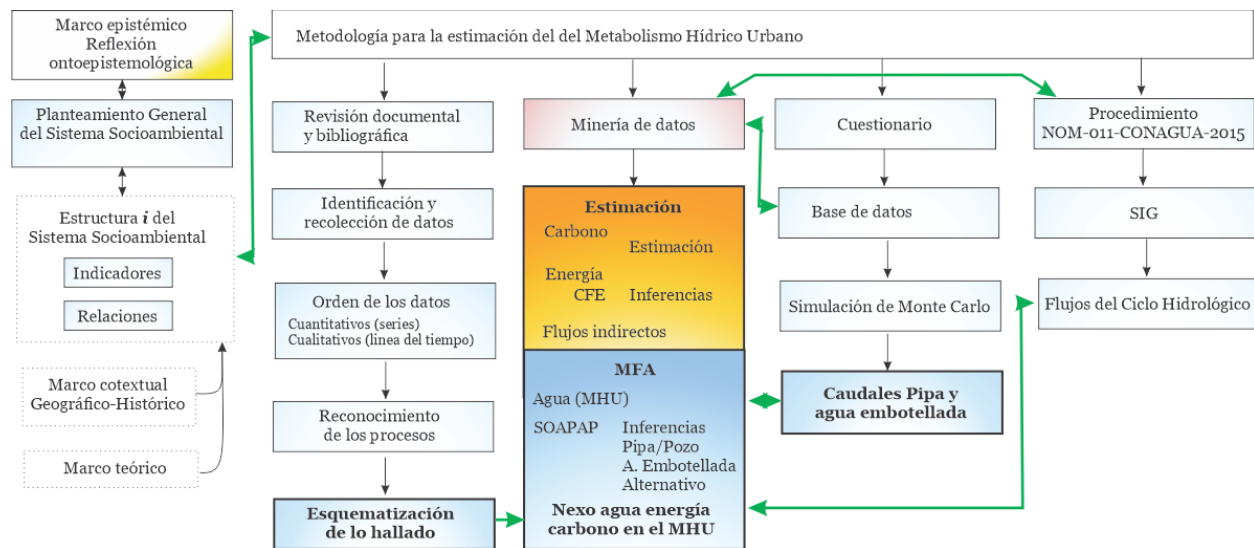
Marco epistémico
Reflexión ontoepistemológica

Planteamiento General del Sistema Socioambiental

Estructura *i* del Sistema Socioambiental

Indicadores

Relaciones

Marco cotextual Geográfico-Histórico

Marco teórico

Metodología para la estimación del del Metabolismo Hídrico Urbano

Revisión documental y bibliográfica

Identificación y recolección de datos

Orden de los datos
Cuantitativos (series)
Cualitativos (linea del tiempo)

Reconocimiento de los procesos

Esquematización de lo hallado

Minería de datos

Estimación
Carbono
Estimación
Energía
CFE
Inferencias
Flujos indirectos

MFA
Agua (MHU)
SOAPAP
Inferencias
Pipa/Pozo
A. Embotellada
Alternativo
Nexo agua energía carbono en el MHU

Cuestionario

Base de datos

Simulación de Monte Carlo

Caudales Pipa y agua embotellada

Procedimiento NOM-011-CONAGUA-2015

SIG

Flujos del Ciclo Hidrológico